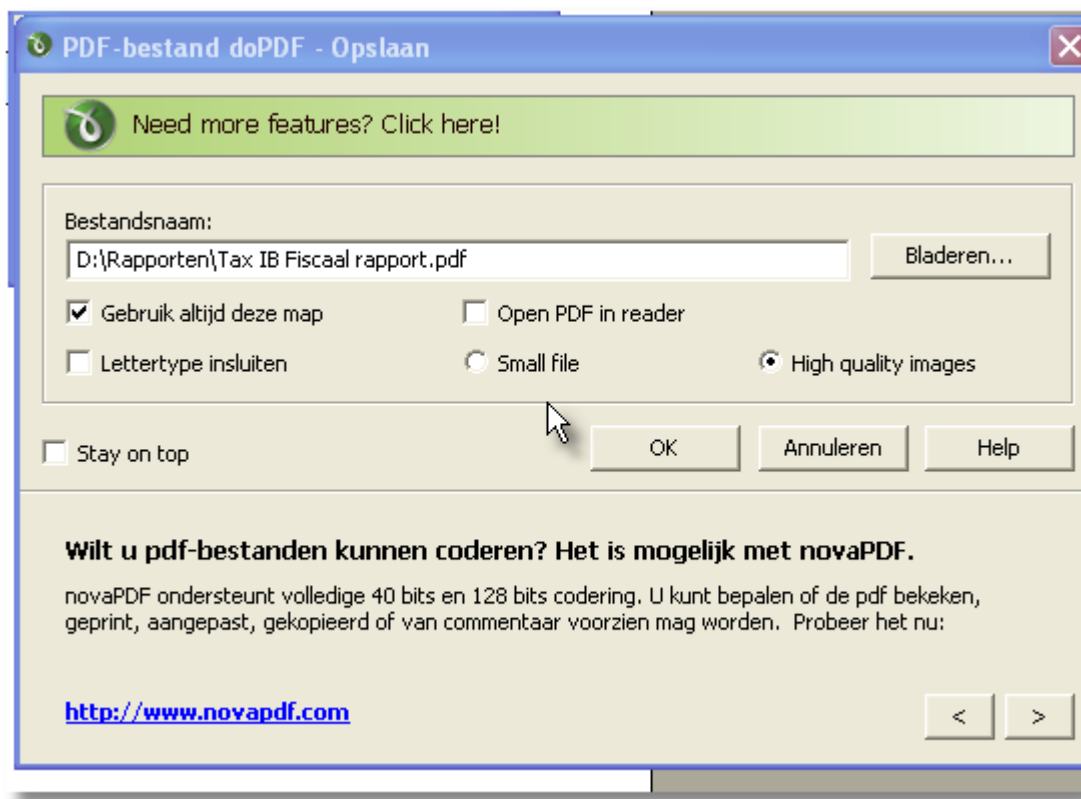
PDF-bestand doPDF - Opslaan

Need more features? Click here!

Bestandsnaam:

D:\Rapporten\Tax IB Fiscaal rapport.pdf

Bladeren...

Gebruik altijd deze map

Open PDF in reader

Lettertype insluiten

Small file

High quality images

Stay on top

OK

Annuleren

Help

Wilt u pdf-bestanden kunnen coderen? Het is mogelijk met novaPDF.

novaPDF ondersteunt volledige 40 bits en 128 bits codering. U kunt bepalen of de pdf bekeken, geprint, aangepast, gekopieerd of van commentaar voorzien mag worden. Probeer het nu:

http://www.novapdf.com

<

>